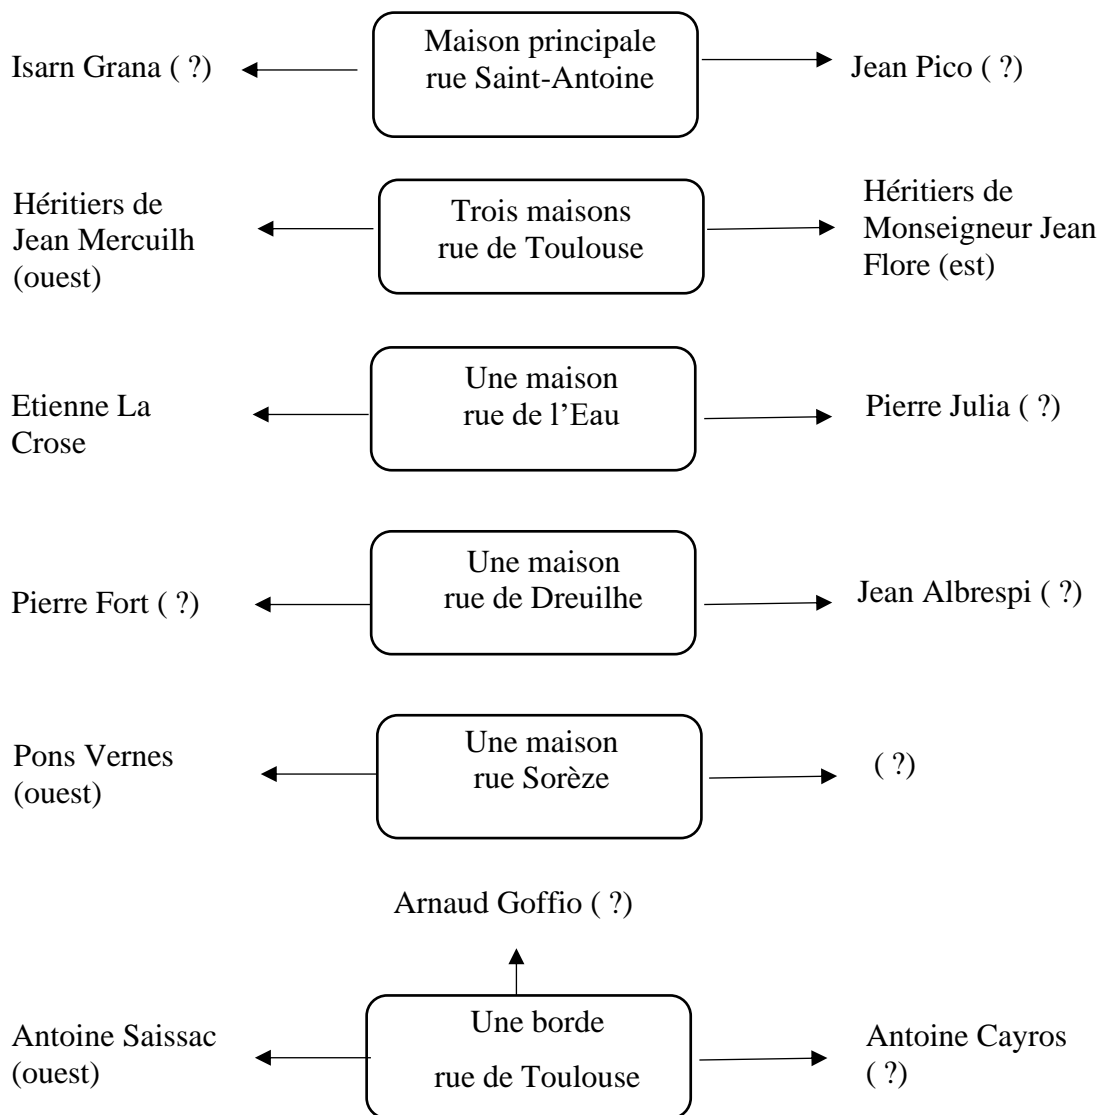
Isarn Grana ( ?)

Maison principale
rue Saint-Antoine

Jean Pico ( ?)

Héritiers de Jean Mercuilh (ouest)

Trois maisons
rue de Toulouse

Héritiers de Monseigneur Jean Flore (est)

Etienne La Crose

Une maison
rue de l'Eau

Pierre Julia ( ?)

Pierre Fort ( ?)

Une maison
rue de Dreuilhe

Jean Albrespi ( ?)

Pons Vernes (ouest)

Une maison
rue Sorèze

( ?)

Arnaud Goffio ( ?)

Antoine Saissac (ouest)

Une borde
rue de Toulouse

Antoine Cayros ( ?)